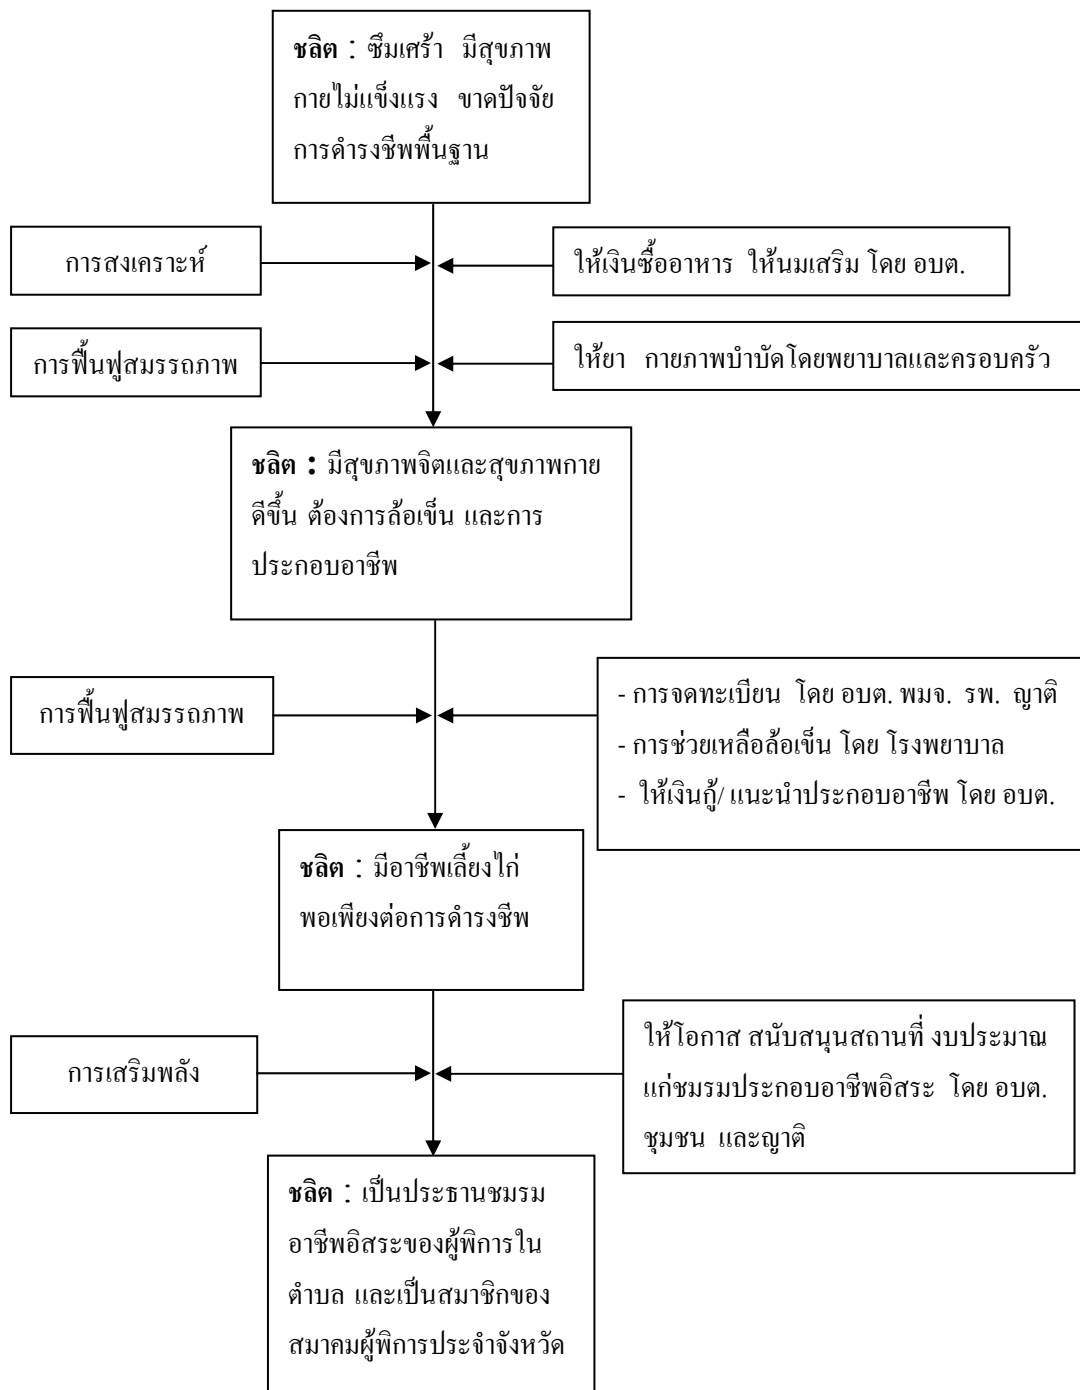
**ชลิต** : ซึมเศร้า มีสุขภาพกายไม่แข็งแรง ขาดปัจจัยการดำรงชีพพื้นฐาน

การสงเคราะห์

ให้เงินซื้ออาหาร ให้นมเสริม โดย อบต.

การฟื้นฟูสมรรถภาพ

ให้ยา กายภาพบำบัดโดยพยาบาลและครอบครัว

**ชลิต** : มีสุขภาพจิตและสุขภาพกายดีขึ้น ต้องการล้อเข็น และการประกอบอาชีพ

การฟื้นฟูสมรรถภาพ

- การจดทะเบียน โดย อบต. พมจ. รพ. ญาติ
- การช่วยเหลือล้อเข็น โดย โรงพยาบาล
- ให้เงินกู้/ แนะนำประกอบอาชีพ โดย อบต.

**ชลิต** : มีอาชีพเลี้ยงไก่ พอเพียงต่อการดำรงชีพ

การเสริมพลัง

ให้โอกาส สนับสนุนสถานที่ งบประมาณ แก่ชมรมประกอบอาชีพอิสระ โดย อบต. ชุมชน และญาติ

**ชลิต** : เป็นประธานชมรมอาชีพอิสระของผู้พิการในตำบล และเป็นสมาชิกของสมาคมผู้พิการประจำจังหวัด